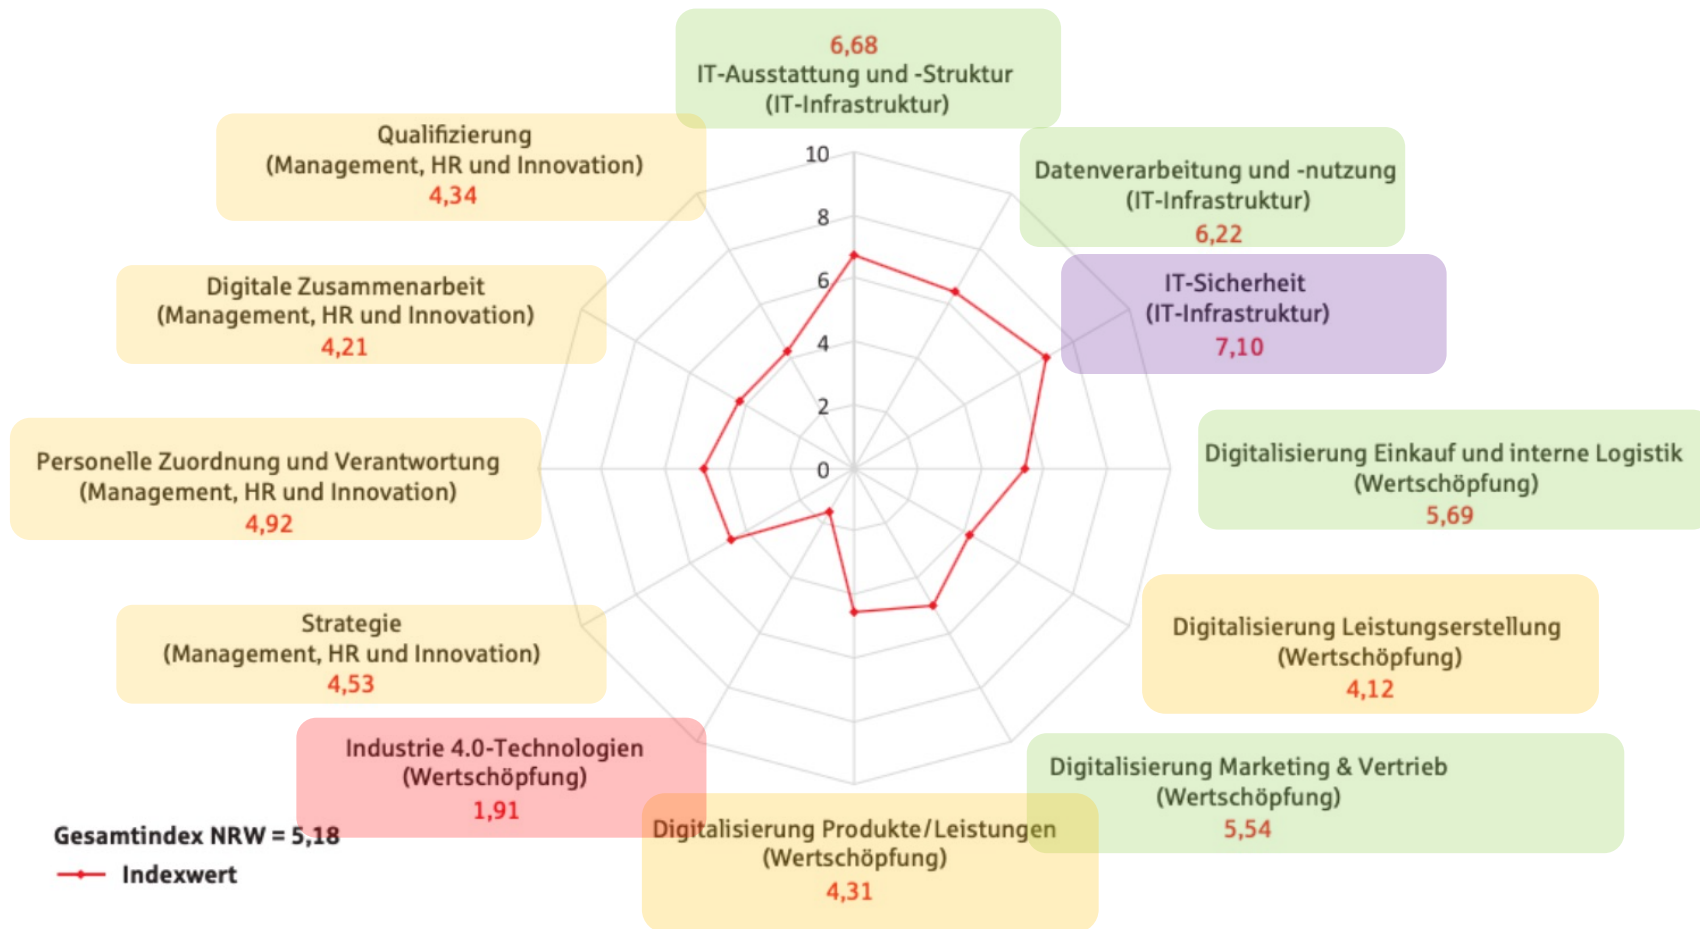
6,68
IT-Ausstattung und -Struktur
(IT-Infrastruktur)

Qualifizierung
(Management, HR und Innovation)
4,34

10
8
6
4
2
0

Datenverarbeitung und -nutzung
(IT-Infrastruktur)
6,22

IT-Sicherheit
(IT-Infrastruktur)
7,10

Digitale Zusammenarbeit
(Management, HR und Innovation)
4,21

Personelle Zuordnung und Verantwortung
(Management, HR und Innovation)
4,92

Digitalisierung Einkauf und interne Logistik
(Wertschöpfung)
5,69

Strategie
(Management, HR und Innovation)
4,53

Digitalisierung Leistungserstellung
(Wertschöpfung)
4,12

Industrie 4.0-Technologien
(Wertschöpfung)
1,91

Digitalisierung Marketing & Vertrieb
(Wertschöpfung)
5,54

Gesamtindex NRW = 5,18
Indexwert

Digitalisierung Produkte/Leistungen
(Wertschöpfung)
4,31